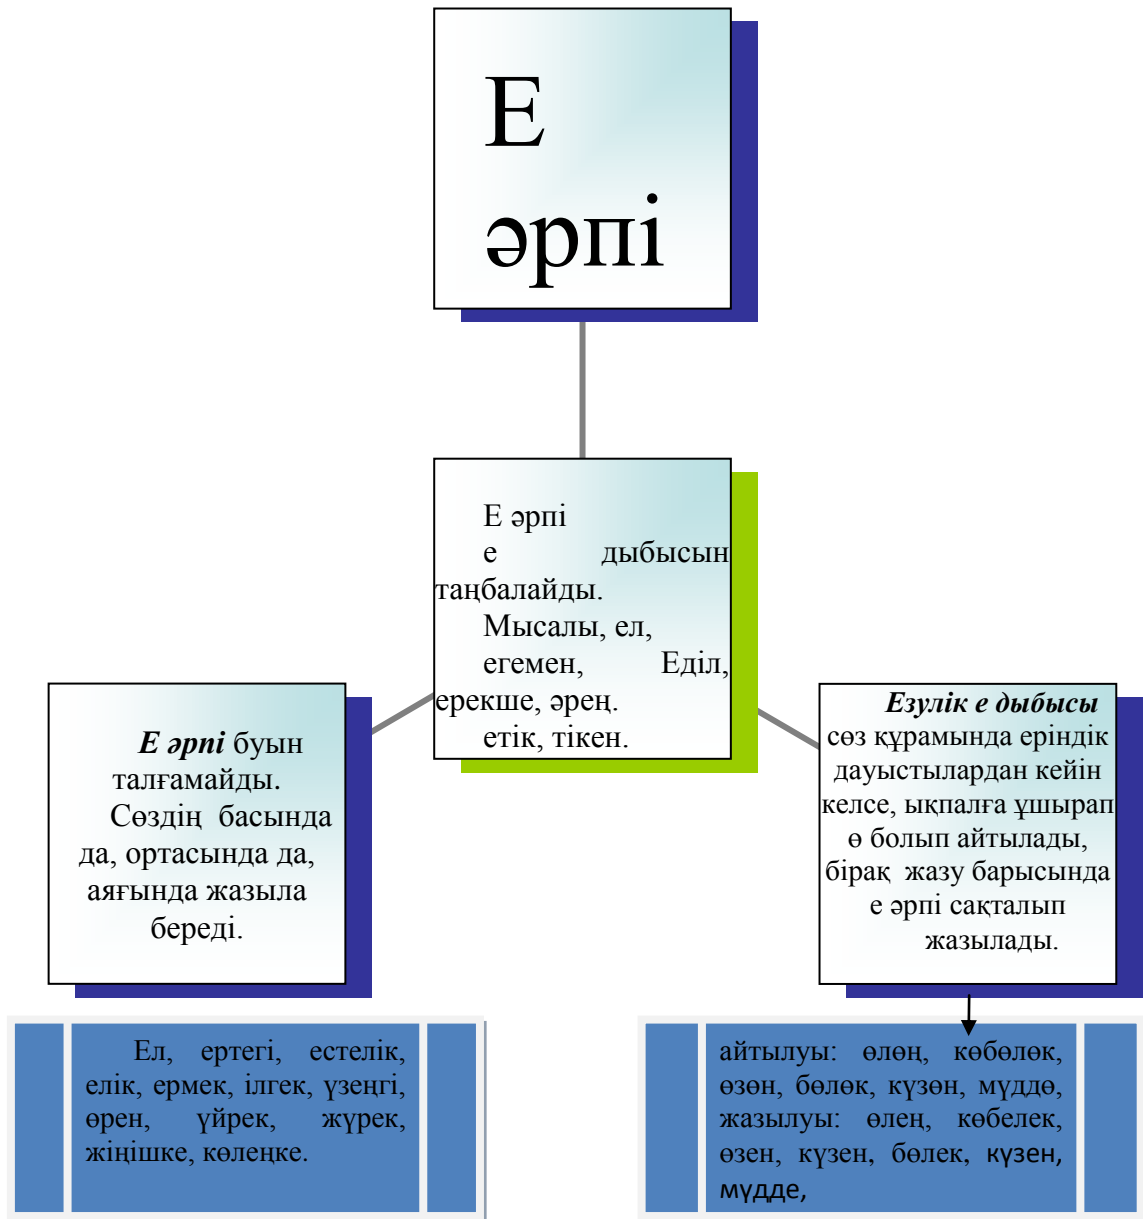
Е әрпі

Е әрпі е дыбысын таңбалайды. Мысалы, ел, егемен, Еділ, ерекше, әрең. етік, тікен.

***Е әрпі*** буын талғамайды. Сөздің басында да, ортасында да, аяғында жазыла береді.

***Езулік е дыбысы*** сөз құрамында еріндік дауыстылардан кейін келсе, ықпалға ұшырап ө болып айтылады, бірақ жазу барысында е әрпі сақталып жазылады.

Ел, ертегі, естелік, елік, ермек, ілгек, үзеңгі, өрен, үйрек, жүрек, жіңішке, көлеңке.

айтылуы: өлөң, көбөлөк, өзөн, бөлөк, күзөн, мүддө, жазылуы: өлең, көбелек, өзен, күзен, бөлек, күзен, мүдде,